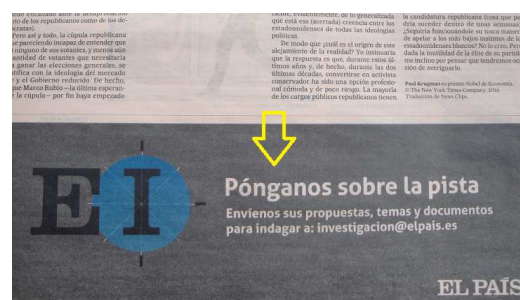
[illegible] encantado ante la desaprobación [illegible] de los republicano como de los de- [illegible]cratas).

Pero así y todo, la cúpula republicana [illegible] pareciendo incapaz de entender que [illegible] ninguno de sus votantes, y menos aún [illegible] cantidad de votantes que necesitaría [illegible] ganar las elecciones generales, se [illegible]tifica con la ideología del mercado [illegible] y el Gobierno reducido. De hecho, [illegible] que Marco Rubio —la última esperan- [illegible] la cúpula— por fin haya empezado

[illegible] que está ese (acertada) creencia entre los estadounidenses de todas las ideologías políticas.

De modo que ¿cuál es el origen de este alejamiento de la realidad? Yo insinuaría que la respuesta es que, durante estos últimos años y, de hecho, durante las dos últimas décadas, convertirse en activista conservador ha sido una opción profesional cómoda y de poco riesgo. La mayoría de los cargos públicos republicanos tienen

la candidatura republicana (cosa que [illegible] dría suceder dentro de unas semanas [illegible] ¿Seguiría funcionándole su tosca manera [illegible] de apelar a los más bajos instintos de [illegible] estadounidenses blancos? No lo creo. Pero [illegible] dada la inutilidad de la élite de su partido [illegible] me inclino por pensar que tendremos oc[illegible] sión de averiguarlo.

Paul Krugman es premio Nobel de Economía.
© The New York Times Company, 2016.
Traducción de News Clips.

EL

Pónganos sobre la pista

Envíenos sus propuestas, temas y documentos para indagar a: investigacion@elpais.es

EL PAÍS